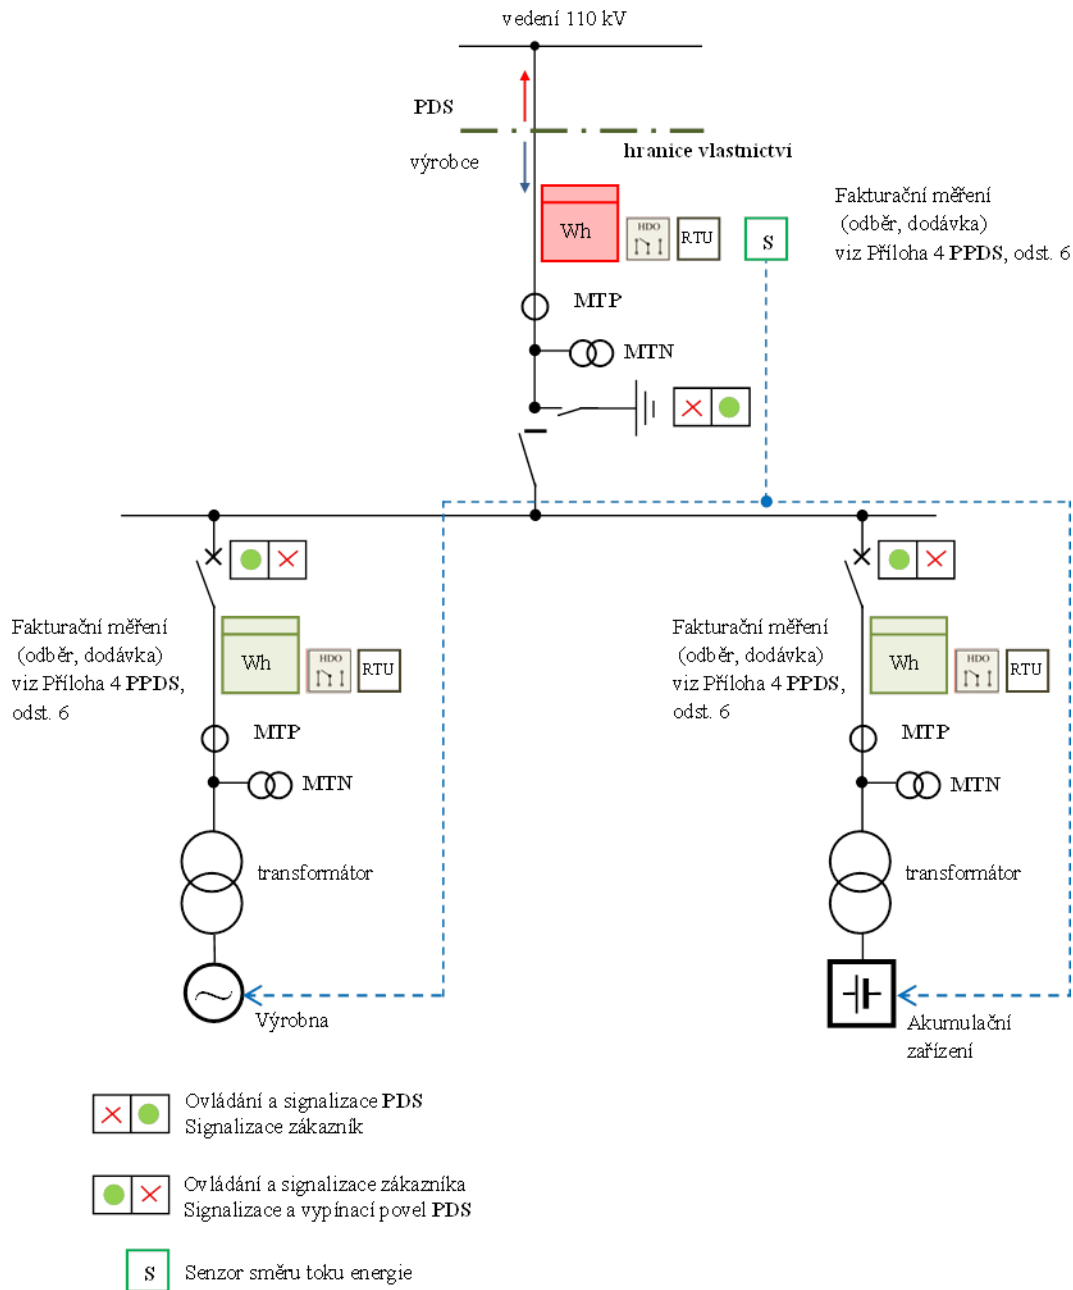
vedení 110 kV

PDS

výrobce

hranice vlastnictví

Wh HDO RTU

S

Fakturační měření (odběr, dodávka) viz Příloha 4 **PPDS**, odst. 6

MTP

MTN

Fakturační měření (odběr, dodávka) viz Příloha 4 **PPDS**, odst. 6

Wh HDO RTU

MTP

MTN

transformátor

Výrobna

Fakturační měření (odběr, dodávka) viz Příloha 4 **PPDS**, odst. 6

Wh HDO RTU

MTP

MTN

transformátor

Akumulační zařízení

Ovládání a signalizace **PDS**
Signalizace zákazník

Ovládání a signalizace zákazníka
Signalizace a vypínací povel **PDS**

S Senzor směru toku energie